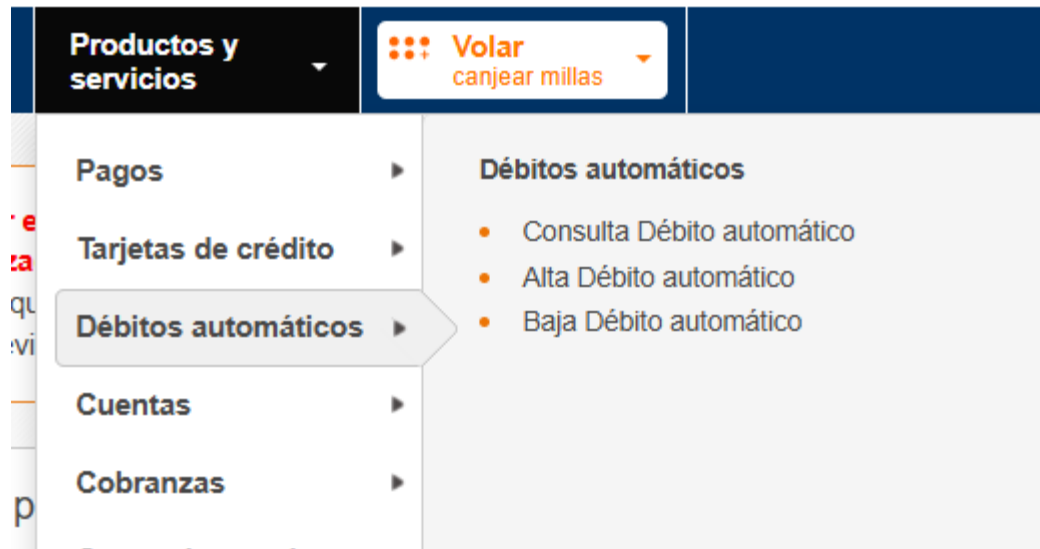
Productos y servicios

Volar
canjear millas

Pagos

Tarjetas de crédito

Débitos automáticos

Cuentas

Cobranzas

Débitos automáticos

- Consulta Débito automático
- Alta Débito automático
- Baja Débito automático

r e
za
qu
evi

p